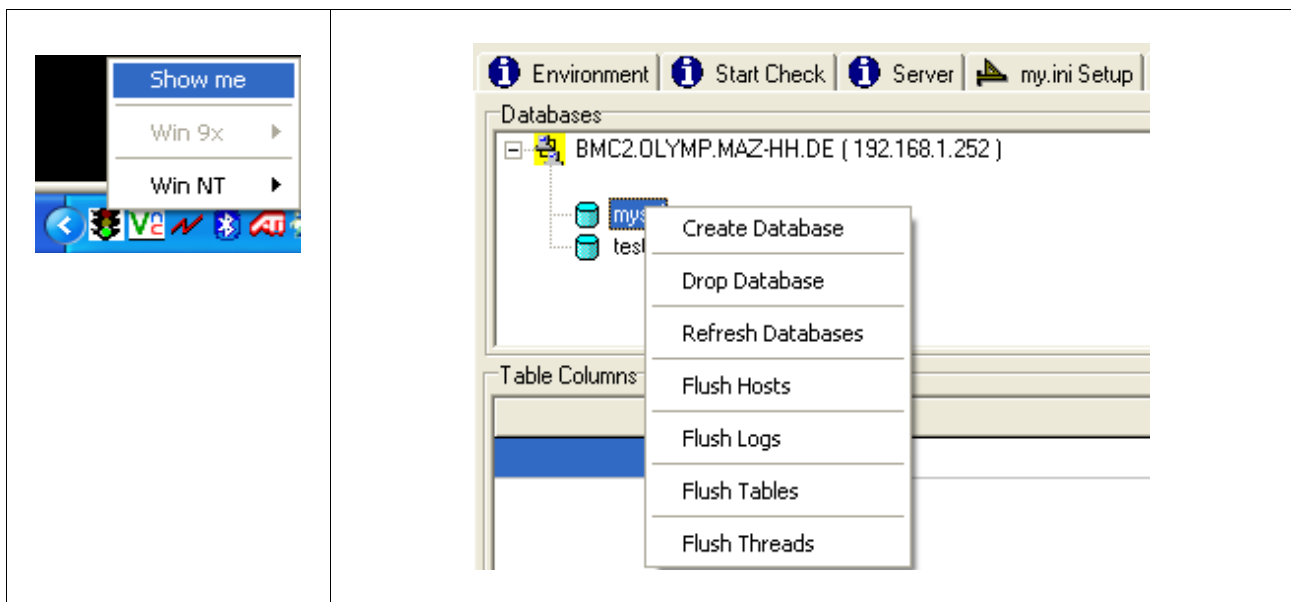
Show me

Win 9x

Win NT

Environment | Start Check | Server | my.ini Setup

Databases

BMC2.OLYMP.MAZ-HH.DE ( 192.168.1.252 )

mys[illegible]

tes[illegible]

Create Database

Drop Database

Refresh Databases

Flush Hosts

Flush Logs

Flush Tables

Flush Threads

Table Columns